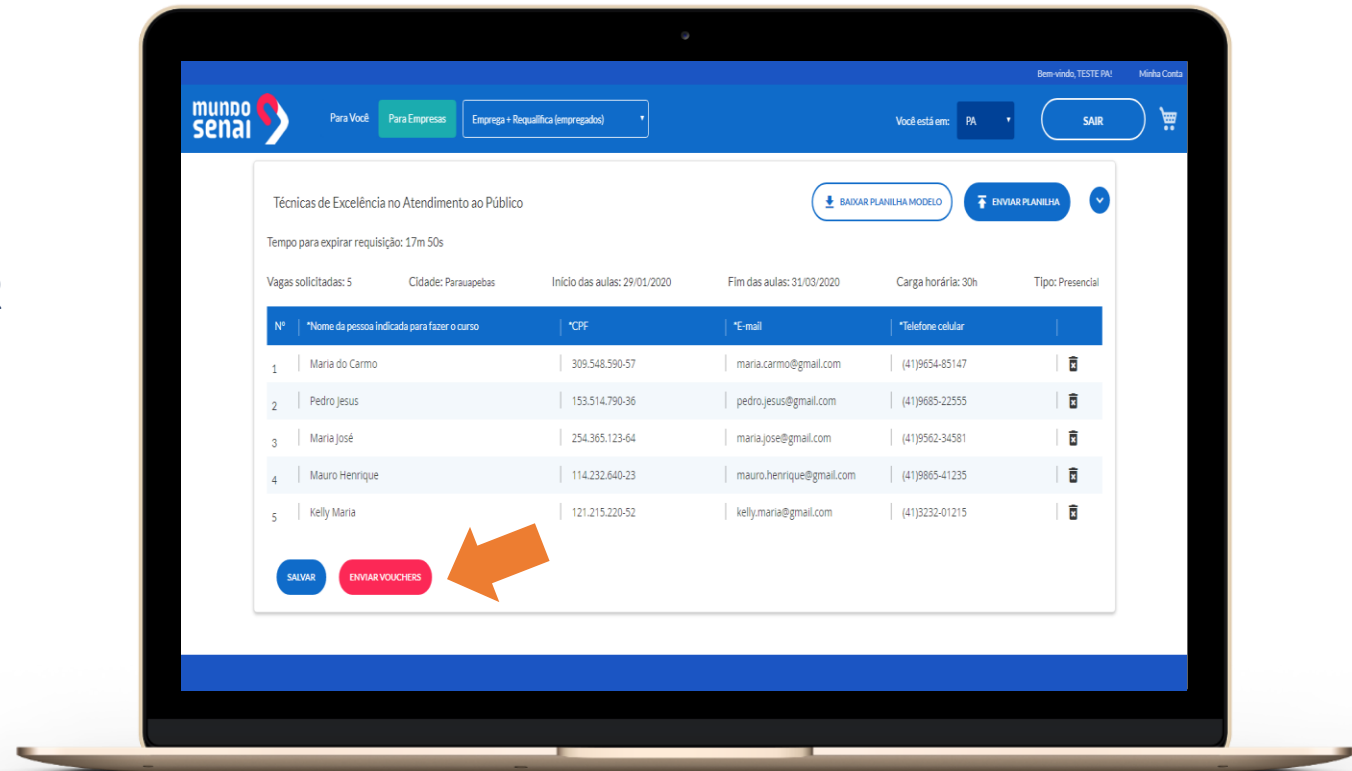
Bem-vindo, TESTE PA! Minha Conta

mundo senai

Para Você Para Empresas Emprega + Requalifica (empregados)

Você está em: PA

SAIR

Técnicas de Excelência no Atendimento ao Público

BAIXAR PLANILHA MODELO

ENVIAR PLANILHA

Tempo para expirar requisição: 17m 50s

Vagas solicitadas: 5 Cidade: Parauapebas Início das aulas: 29/01/2020 Fim das aulas: 31/03/2020 Carga horária: 30h Tipo: Presencial

| Nº | *Nome da pessoa indicada para fazer o curso | *CPF | *E-mail | *Telefone celular |
|---|---|---|---|---|
| 1 | Maria do Carmo | 309.548.590-57 | maria.carmo@gmail.com | (41)9654-85147 |
| 2 | Pedro Jesus | 153.514.790-36 | pedro.jesus@gmail.com | (41)9685-22555 |
| 3 | Maria José | 254.365.123-64 | maria.jose@gmail.com | (41)9562-34581 |
| 4 | Mauro Henrique | 114.232.640-23 | mauro.henrique@gmail.com | (41)9865-41235 |
| 5 | Kelly Maria | 121.215.220-52 | kelly.maria@gmail.com | (41)3232-01215 |

SALVAR ENVIAR VOUCHERS